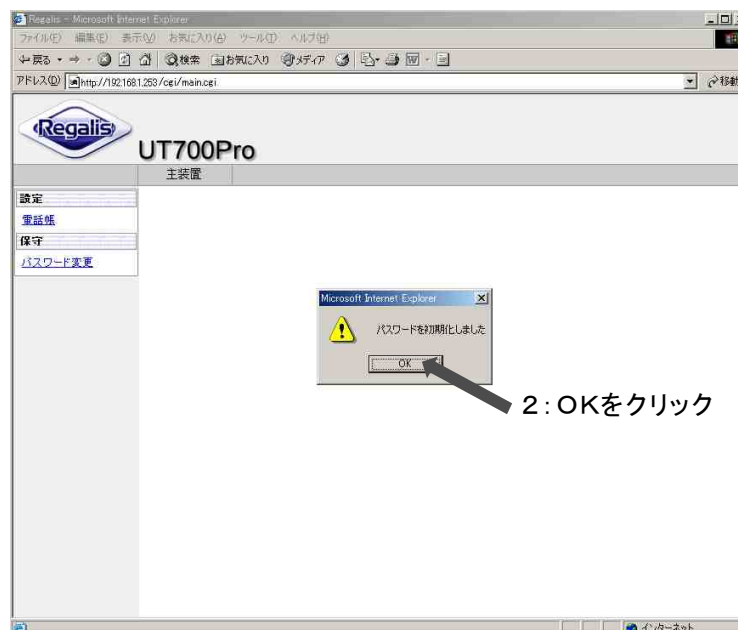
Regalis - Microsoft Internet Explorer

ファイル(F) 編集(E) 表示(V) お気に入り(A) ツール(T) ヘルプ(H)

← 戻る → 検索 お気に入り メディア

アドレス(D) http://192.168.1.253/cgi/main.cgi

移動

Regalis

UT700Pro

主装置

設定

電話帳

保守

パスワード変更

Microsoft Internet Explorer

パスワードを初期化しました

OK

2:OKをクリック

インターネット